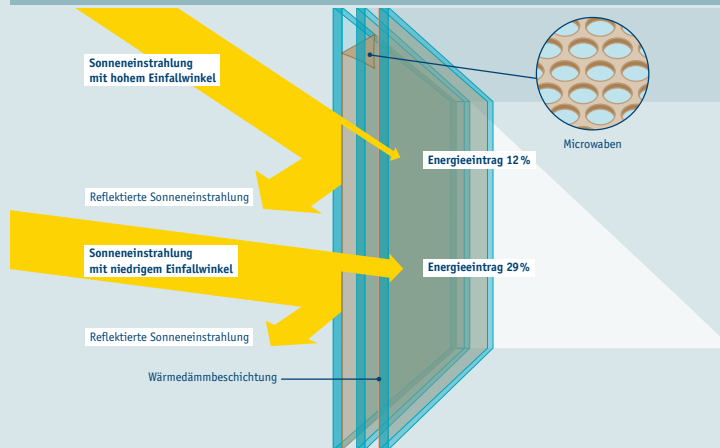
Sonneneinstrahlung mit hohem Einfallwinkel

Microwaben

Energieeintrag 12 %

Reflektierte Sonneneinstrahlung

Sonneneinstrahlung mit niedrigem Einfallwinkel

Energieeintrag 29 %

Reflektierte Sonneneinstrahlung

Wärmedämmbeschichtung